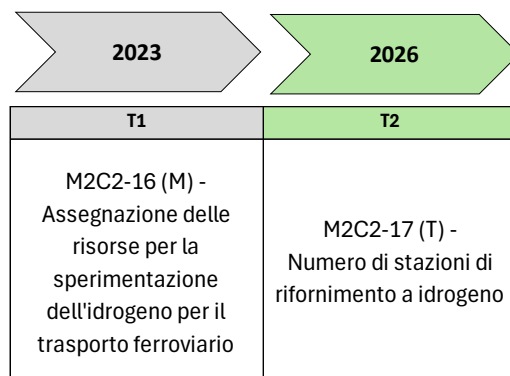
2023

2026

| T1 | T2 |
|---|---|
| M2C2-16 (M) - Assegnazione delle risorse per la sperimentazione dell'idrogeno per il trasporto ferroviario | M2C2-17 (T) - Numero di stazioni di rifornimento a idrogeno |